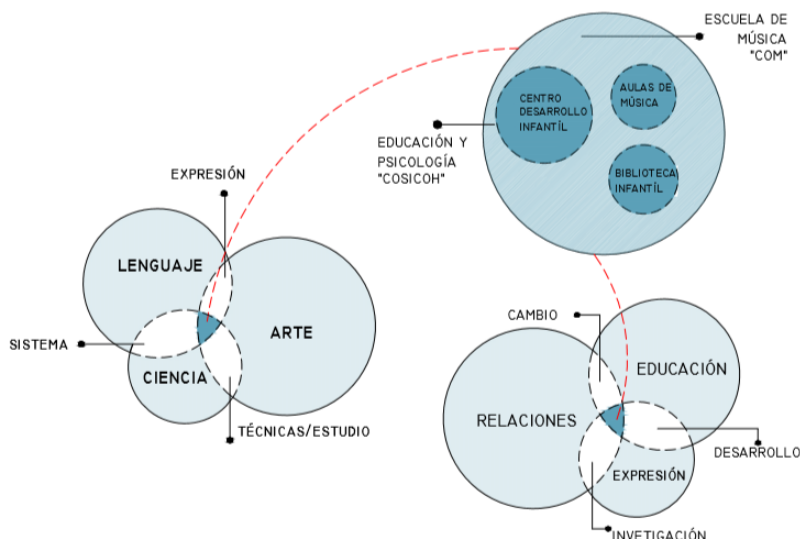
ESCUELA DE MÚSICA "COM"

CENTRO DESARROLLO INFANTIL

AULAS DE MÚSICA

BIBLIOTECA INFANTIL

EDUCACIÓN Y PSICOLOGÍA "COSICOH"

EXPRESIÓN

LENGUAJE

ARTE

SISTEMA

CIENCIA

TÉCNICAS/ESTUDIO

CAMBIO

EDUCACIÓN

RELACIONES

DESARROLLO

EXPRESIÓN

INVETIGACIÓN